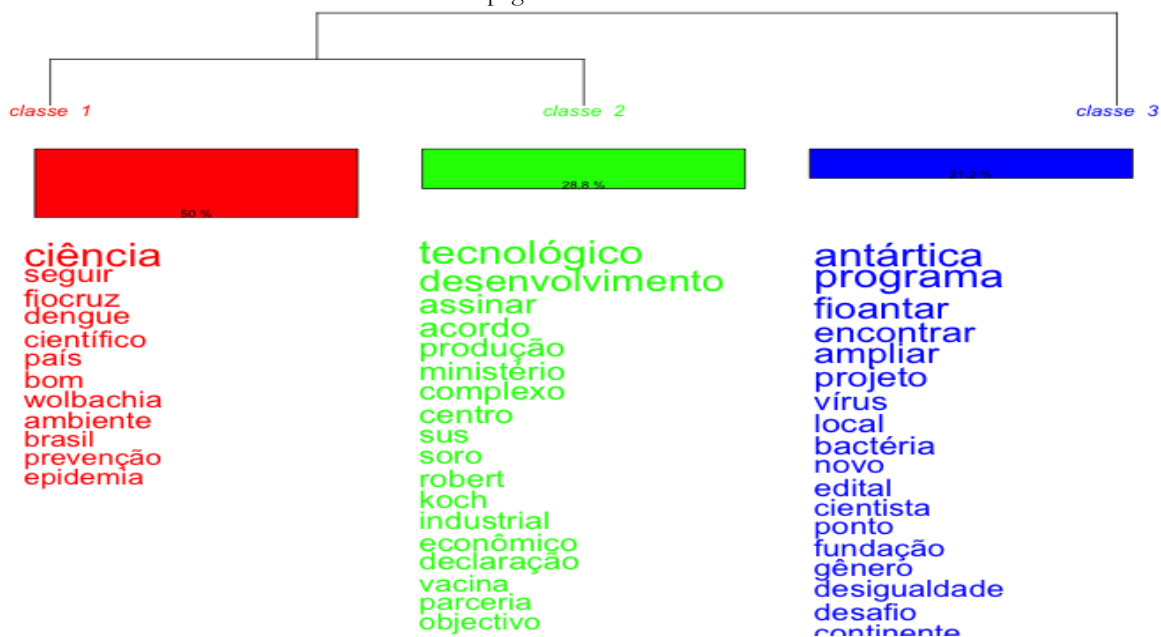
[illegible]

classe 1

classe 2

classe 3

50 %

28.8 %

21.2 %

ciência
seguir
fiocruz
dengue
científico
país
bom
wolbachia
ambiente
brasil
prevenção
epidemia

tecnológico
desenvolvimento
assinar
acordo
produção
ministério
complexo
centro
sus
soro
robert
koch
industrial
econômico
declaração
vacina
parceria
objectivo

antártica
programa
fioantar
encontrar
ampliar
projeto
vírus
local
bactéria
novo
edital
cientista
ponto
fundação
gênero
desigualdade
desafio
continente